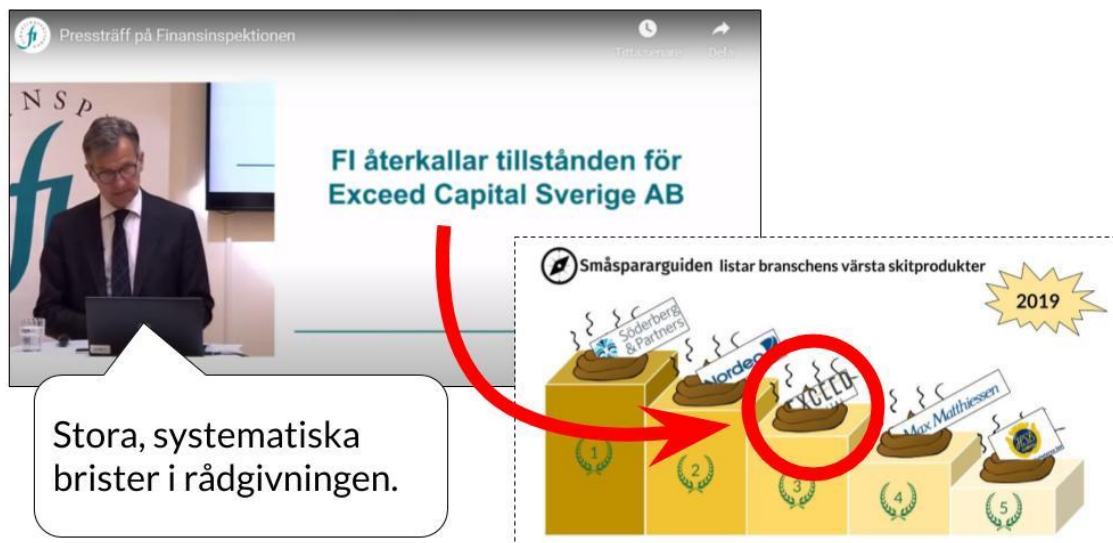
fi Pressträff på Finansinspektionen

Titta senare Dela

NSP

FI återkallar tillstånden för Exceed Capital Sverige AB

Stora, systematiska brister i rådgivningen.

Småspararguiden listar branschens värsta skitprodukter

2019

Söderberg & Partners

Nordea

EXCEED

Max Matthiessen

1

2

3

4

5